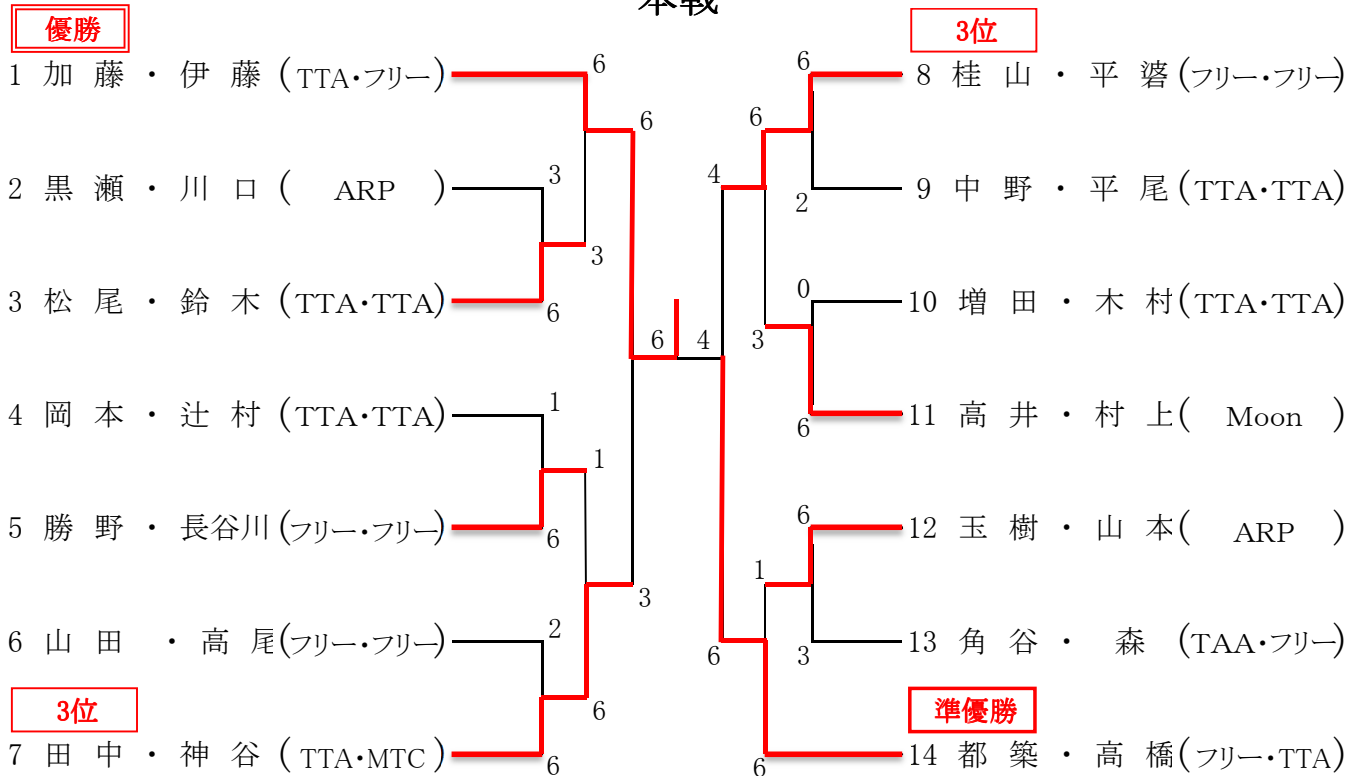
本戦

優勝

1 加藤・伊藤（TTA・フリー）
2 黒瀬・川口（ARP）
3 松尾・鈴木（TTA・TTA）
4 岡本・辻村（TTA・TTA）
5 勝野・長谷川（フリー・フリー）
6 山田・高尾（フリー・フリー）

3位

7 田中・神谷（TTA・MTC）

3位

8 桂山・平澤（フリー・フリー）
9 中野・平尾（TTA・TTA）
10 増田・木村（TTA・TTA）
11 高井・村上（Moon）
12 玉樹・山本（ARP）
13 角谷・森（TAA・フリー）

準優勝

14 都築・高橋（フリー・TTA）

6 6 3 3 6 1 1 6 2 6 6 3 6 4 6 6 4 2 0 3 6 6 1 3 6 6